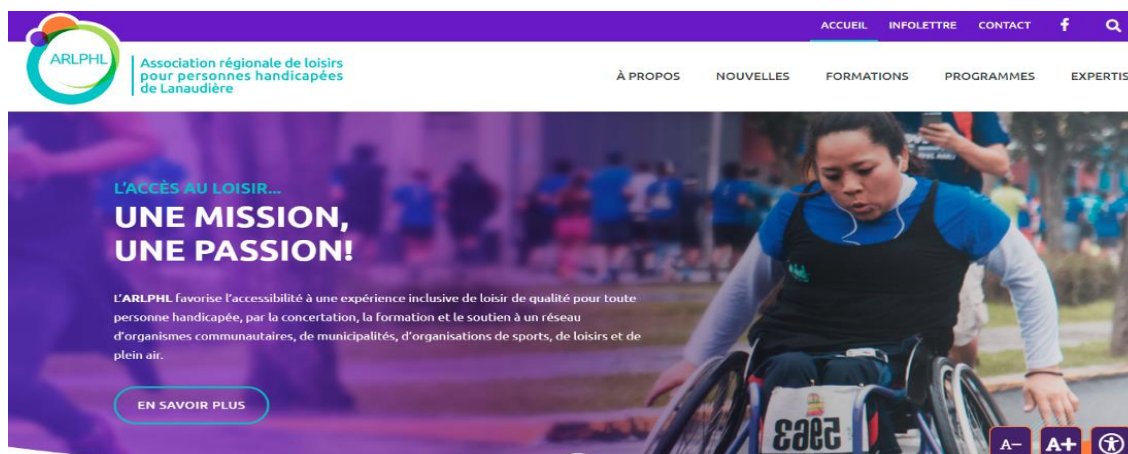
ACCUEIL INFOLETTRE CONTACT

ARLPHL

Association régionale de loisirs pour personnes handicapées de Lanaudière

À PROPOS NOUVELLES FORMATIONS PROGRAMMES EXPERTIS

L'ACCÈS AU LOISIR...

UNE MISSION, UNE PASSION!

L'ARLPHL favorise l'accessibilité à une expérience inclusive de loisir de qualité pour toute personne handicapée, par la concertation, la formation et le soutien à un réseau d'organismes communautaires, de municipalités, d'organisations de sports, de loisirs et de plein air.

EN SAVOIR PLUS

5963

A− A+